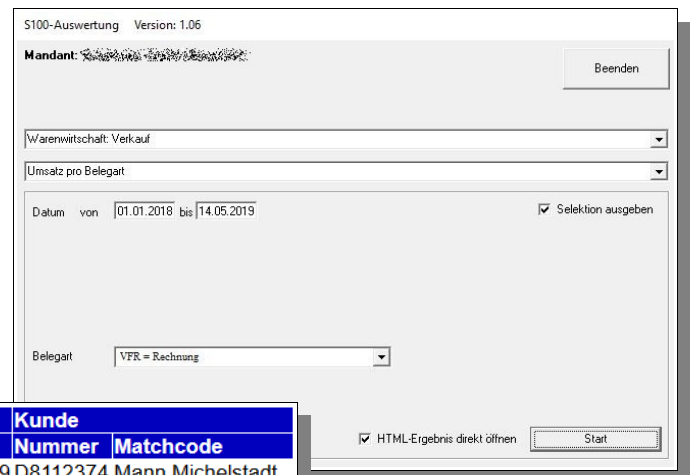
S100-Auswertung Version: 1.06

Mandant: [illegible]

Beenden

Warenwirtschaft: Verkauf

Umsatz pro Belegart

Datum von 01.01.2018 bis 14.05.2019

Selektion ausgeben

Belegart VFR = Rechnung

HTML-Ergebnis direkt öffnen

Start

| Kunde | |
|---|---|
| Nummer | Matchcode |
| D8112374 | Mann Michelstadt |